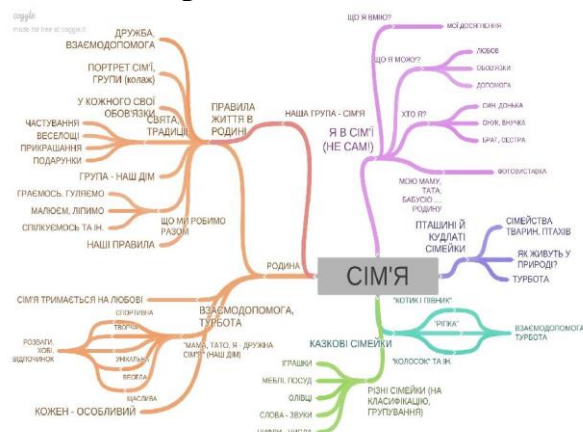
coggle
made for free at coggle.it

ДРУЖБА, ВЗАЄМОДОПОМОГА
ПОРТРЕТ СІМ'Ї, ГРУПИ (колаж)
У КОЖНОГО СВОЇ ОБОВ'ЯЗКИ
ЧАСТУВАННЯ
ВЕСЕЛОЩІ
ПРИКРАШАННЯ
ПОДАРУНКИ
СВЯТА, ТРАДИЦІЇ
ПРАВИЛА ЖИТТЯ В РОДИНІ
ГРУПА - НАШ ДІМ
ГРАЄМОСЬ, ГУЛЯЄМО
МАЛЮЄМ, ЛІПИМО
СПІЛКУЄМОСЬ ТА ІН.
ЩО МИ РОБИМО РАЗОМ
НАШІ ПРАВИЛА
НАША ГРУПА - СІМ'Я
ЩО Я ВМІЮ?
МОЇ ДОСЯГНЕННЯ
ЩО Я МОЖУ?
ЛЮБОВ
ОБОВ'ЯЗКИ
ДОПОМОГА
ХТО Я?
СИН, ДОНЬКА
ОНУК, ВНУЧКА
БРАТ, СЕСТРА
Я В СІМ'Ї (НЕ САМ!)
МОЮ МАМУ, ТАТА, БАБУСЮ ... РОДИНУ
ФОТОВИСТАВКА
ПТАШИНІ Й КУДЛАТІ СІМЕЙКИ
СІМЕЙСТВА ТВАРИН, ПТАХІВ
ЯК ЖИВУТЬ У ПРИРОДІ?
ТУРБОТА
РОДИНА
СІМ'Я
СІМ'Я ТРИМАЄТЬСЯ НА ЛЮБОВІ
ВЗАЄМОДОПОМОГА, ТУРБОТА
СПОРТИВНА
ТВОРЧА
РОЗВАГИ, ХОБІ, ВІДПОЧИНОК
УНІКАЛЬНА
ВЕСЕЛА
ЩАСЛИВА
"МАМА, ТАТО, Я - ДРУЖНА СІМ'Я" (НАШ ДІМ)
КОЖЕН - ОСОБЛИВИЙ
"КОТИК І ПІВНИК"
"РІПКА"
ВЗАЄМОДОПОМОГА ТУРБОТА
"КОЛОСОК" ТА ІН.
КАЗКОВІ СІМЕЙКИ
ІГРАШКИ
МЕБЛІ, ПОСУД
ОЛІВЦІ
СЛОВА - ЗВУКИ
РІЗНІ СІМЕЙКИ (НА КЛАСИФІКАЦІЮ, ГРУПУВАННЯ)
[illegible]